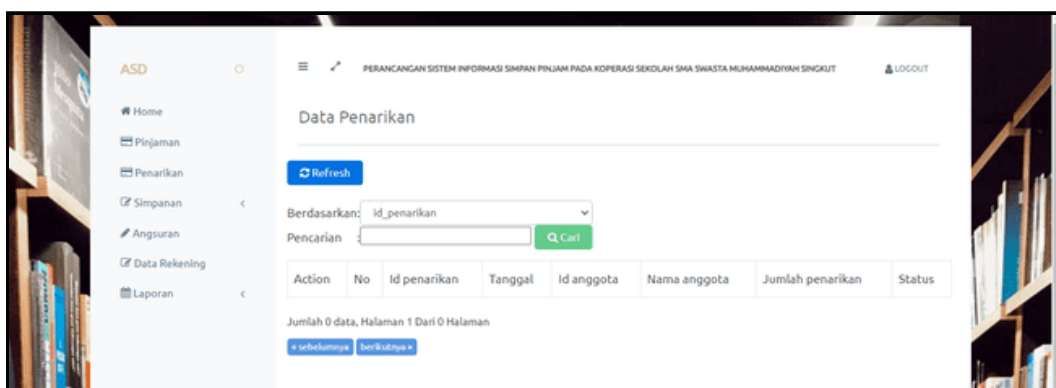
ASD

Home
Pinjaman
Penarikan
Simpanan
Angsuran
Data Rekening
Laporan

PERANCANGAN SISTEM INFORMASI SIMPAN PINJAM PADA KOPERASI SEKOLAH SMA SWASTA MUHAMMADIYAH SINGKUT

LOGOUT

Data Penarikan

Refresh

Berdasarkan: id_penarikan

Pencarian :

Q Cari

| Action | No | Id penarikan | Tanggal | Id anggota | Nama anggota | Jumlah penarikan | Status |
|---|---|---|---|---|---|---|---|

Jumlah 0 data, Halaman 1 Dari 0 Halaman

« sebelumnya berikutnya »